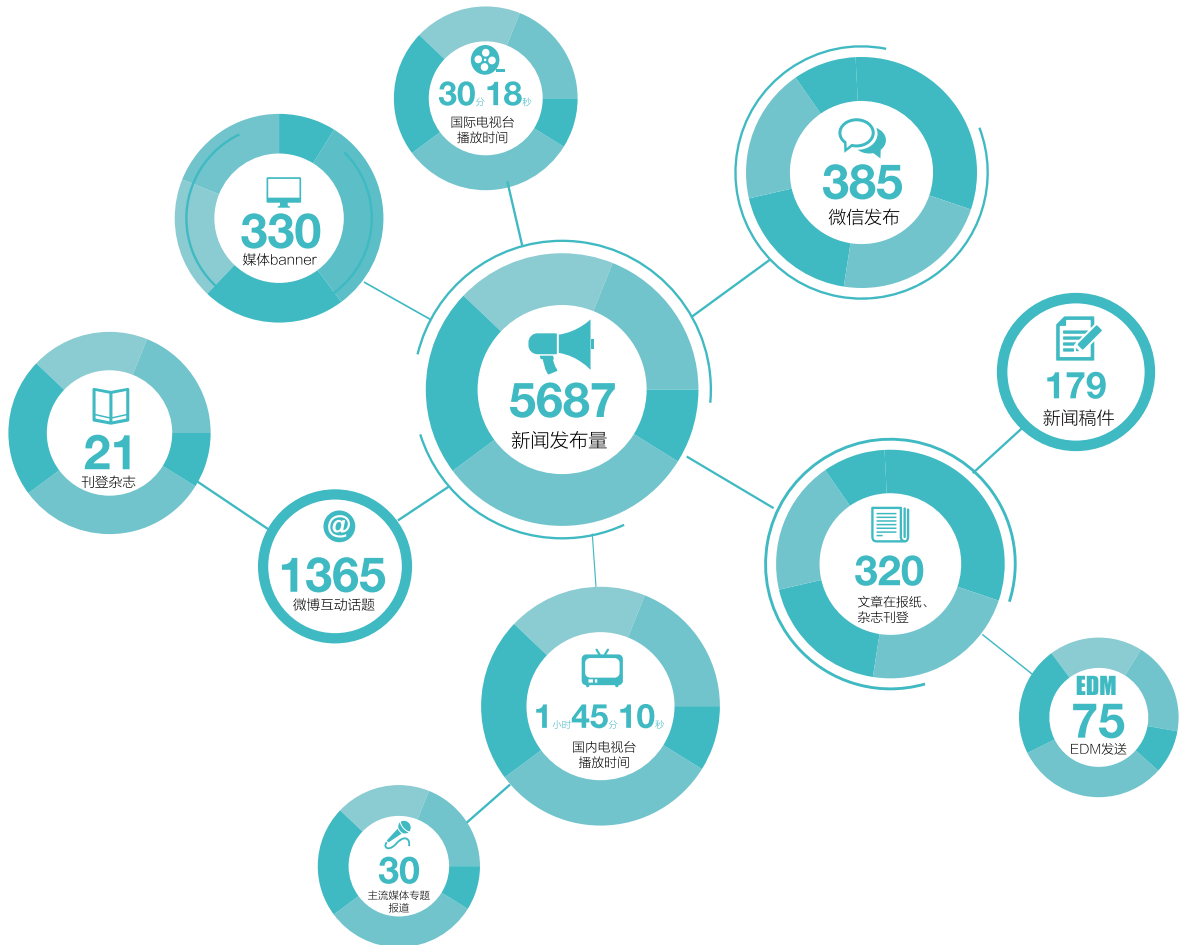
30分18秒
国际电视台播放时间

385
微信发布

330
媒体banner

5687
新闻发布量

179
新闻稿件

21
刊登杂志

1365
微博互动话题

320
文章在报纸、杂志刊登

1小时45分10秒
国内电视台播放时间

EDM
75
EDM发送

30
主流媒体专题报道